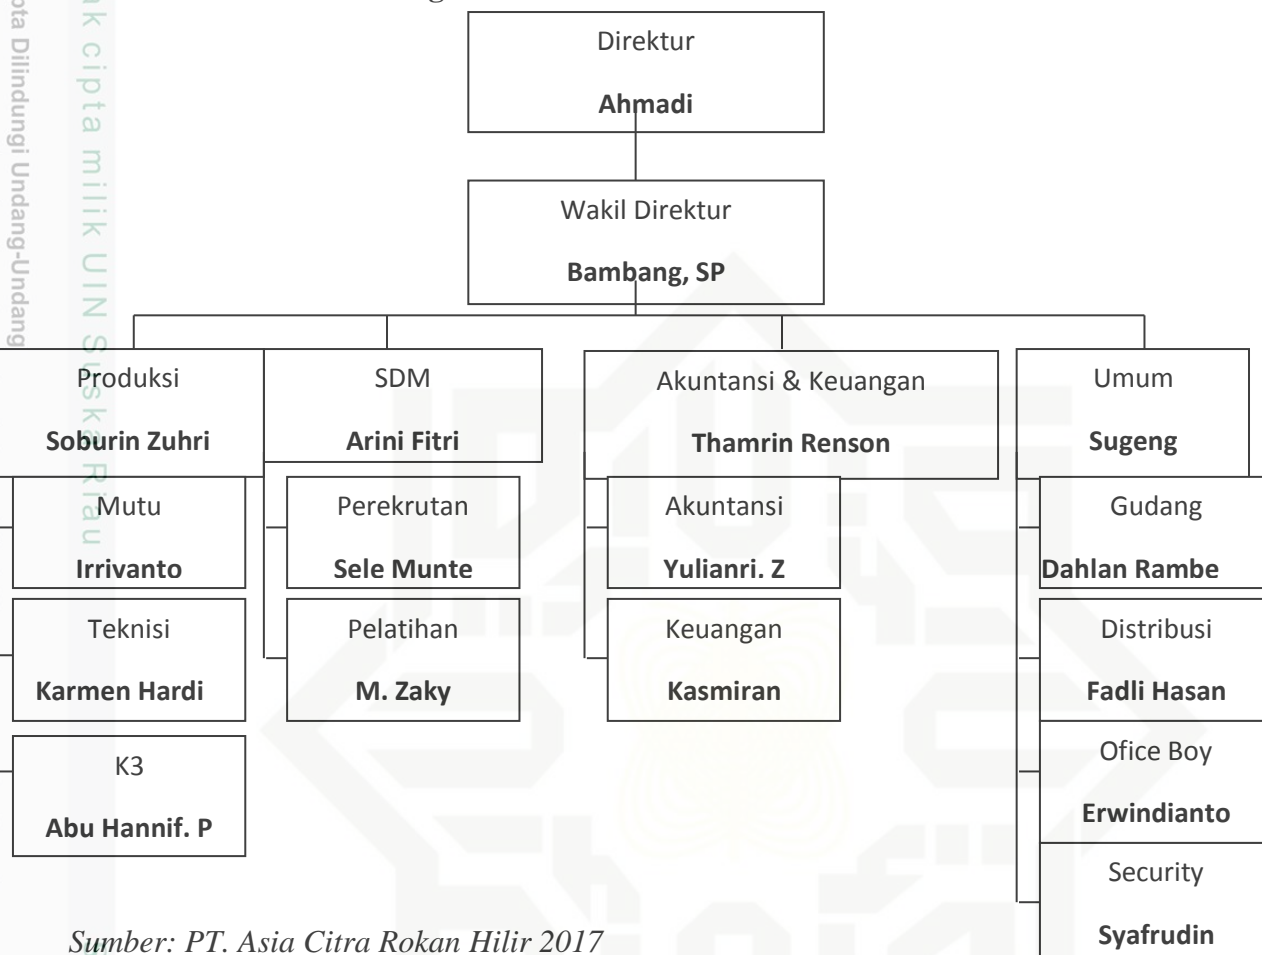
Hak cipta milik UIN Suska Riau

Hak Cipta Dilindungi Undang-Undang

Direktur

**Ahmadi**

Wakil Direktur

**Bambang, SP**

Produksi

**Soburin Zuhri**

Mutu

**Irrivanto**

Teknisi

**Karmen Hardi**

K3

**Abu Hannif. P**

SDM

**Arini Fitri**

Perekrutan

**Sele Munte**

Pelatihan

**M. Zaky**

Akuntansi & Keuangan

**Thamrin Renson**

Akuntansi

**Yulianri. Z**

Keuangan

**Kasmiran**

Umum

**Sugeng**

Gudang

**Dahlan Rambe**

Distribusi

**Fadli Hasan**

Office Boy

**Erwindianto**

Security

**Syafrudin**

*Sumber: PT. Asia Citra Rokan Hilir 2017*